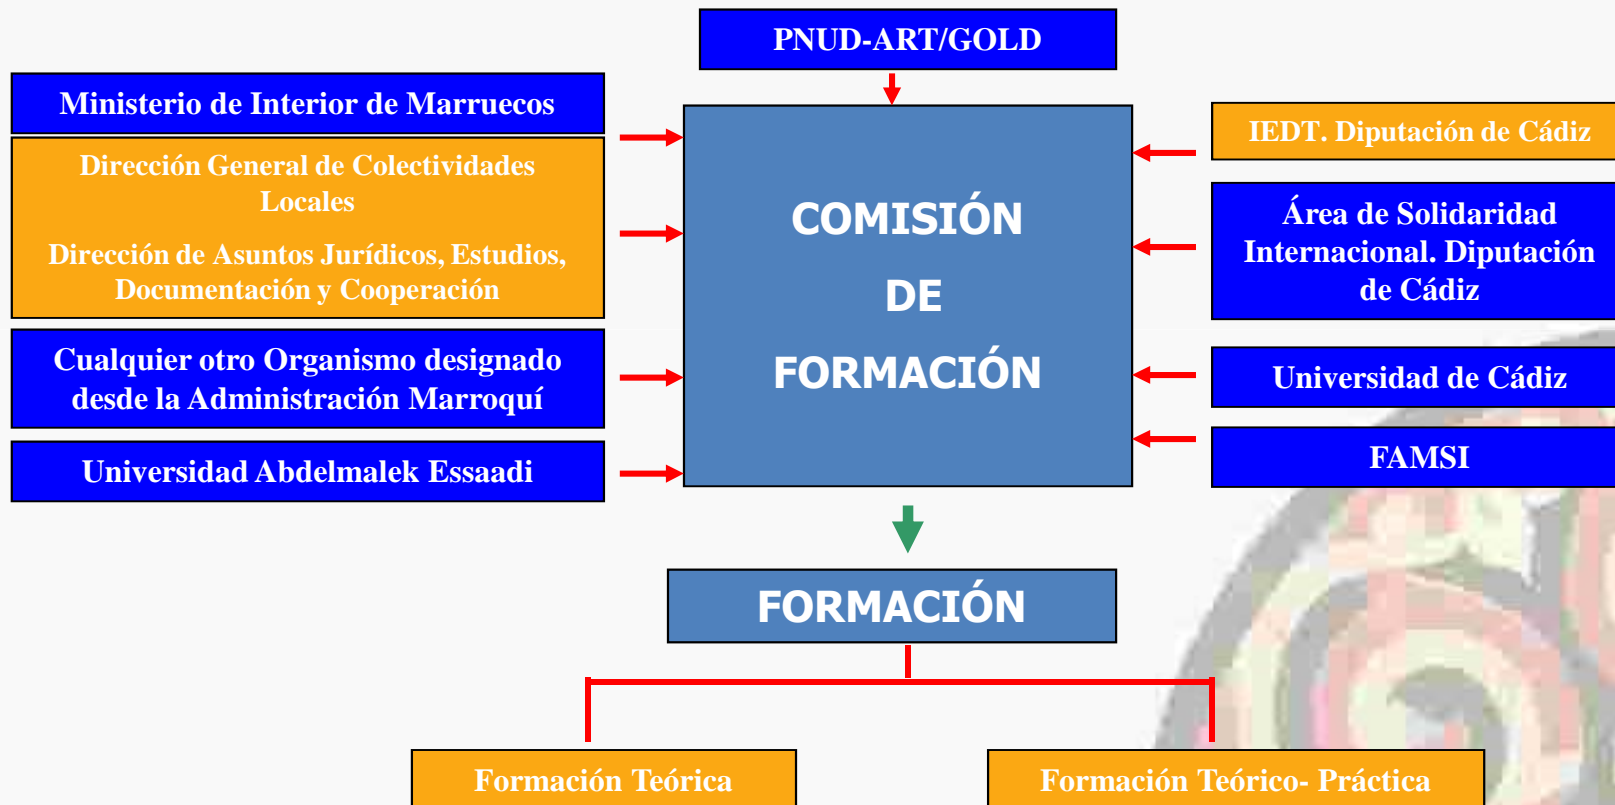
PNUD-ART/GOLD

Ministerio de Interior de Marruecos

Dirección General de Colectividades Locales

Dirección de Asuntos Jurídicos, Estudios, Documentación y Cooperación

Cualquier otro Organismo designado desde la Administración Marroquí

Universidad Abdelmalek Essaadi

COMISIÓN DE FORMACIÓN

IEDT. Diputación de Cádiz

Área de Solidaridad Internacional. Diputación de Cádiz

Universidad de Cádiz

FAMSI

FORMACIÓN

Formación Teórica

Formación Teórico- Práctica